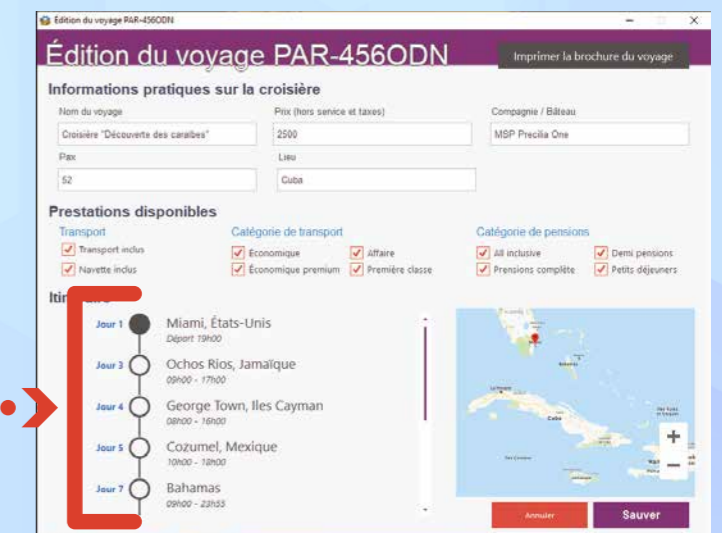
Édition du voyage PAR-456ODN

Édition du voyage PAR-456ODN

Imprimer la brochure du voyage

Informations pratiques sur la croisière

Nom du voyage
Croisière "Découverte des caraïbes"

Prix (hors service et taxes)
2500

Compagnie / Bâteau
MSP Precilia One

Pax
52

Lieu
Cuba

Prestations disponibles

Transport
Transport inclus
Navette inclus

Catégorie de transport
Économique
Économique premium
Affaire
Première classe

Catégorie de pensions
All inclusive
Prensions complète
Demi pensions
Petits déjeuners

Itin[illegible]

Jour 1 Miami, États-Unis
Départ 19h00

Jour 3 Ochos Rios, Jamaïque
09h00 - 17h00

Jour 4 George Town, Iles Cayman
08h00 - 16h00

Jour 5 Cozumel, Mexique
10h00 - 18h00

Jour 7 Bahamas
09h00 - 23h55

Cuba

Annuler

Sauver